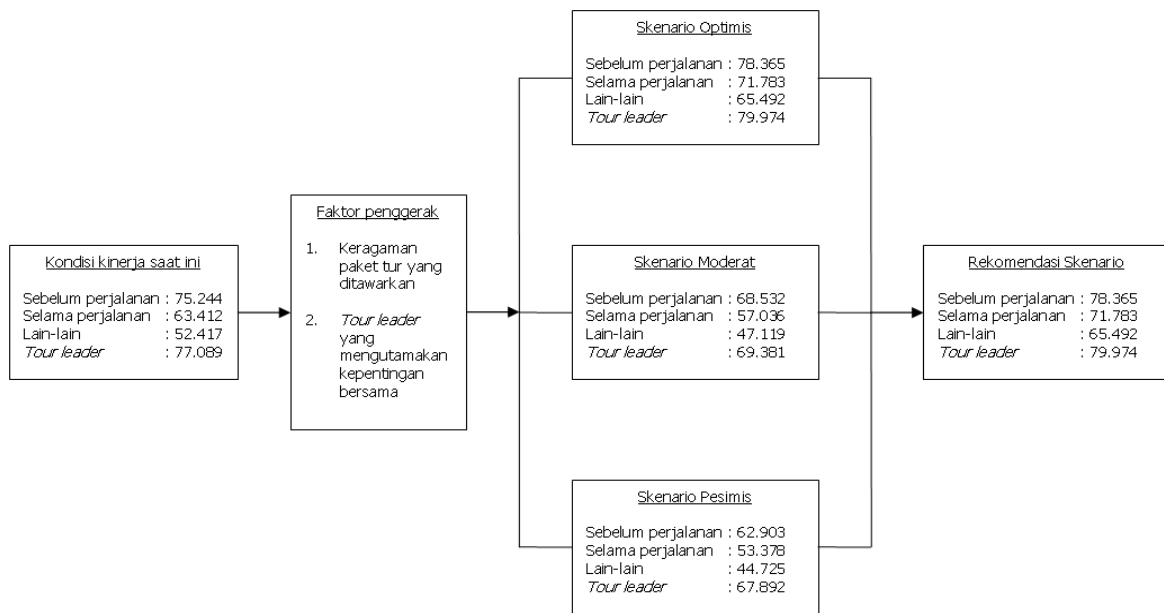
Kondisi kinerja saat ini

Sebelum perjalanan : 75.244
Selama perjalanan : 63.412
Lain-lain : 52.417
Tour leader : 77.089

Faktor penggerak

1. Keragaman paket tur yang ditawarkan

2. Tour leader yang mengutamakan kepentingan bersama

Skenario Optimis

Sebelum perjalanan : 78.365
Selama perjalanan : 71.783
Lain-lain : 65.492
Tour leader : 79.974

Skenario Moderat

Sebelum perjalanan : 68.532
Selama perjalanan : 57.036
Lain-lain : 47.119
Tour leader : 69.381

Skenario Pesimis

Sebelum perjalanan : 62.903
Selama perjalanan : 53.378
Lain-lain : 44.725
Tour leader : 67.892

Rekomendasi Skenario

Sebelum perjalanan : 78.365
Selama perjalanan : 71.783
Lain-lain : 65.492
Tour leader : 79.974